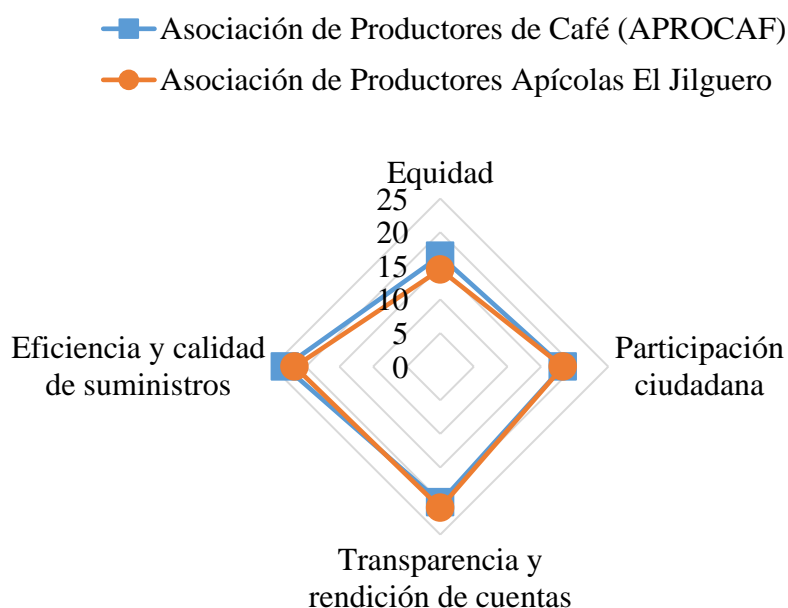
Asociación de Productores de Café (APROCAF)
Asociación de Productores Apícolas El Jilguero

Equidad
25
20
15
10
5
0
Participación ciudadana
Transparencia y rendición de cuentas
Eficiencia y calidad de suministros